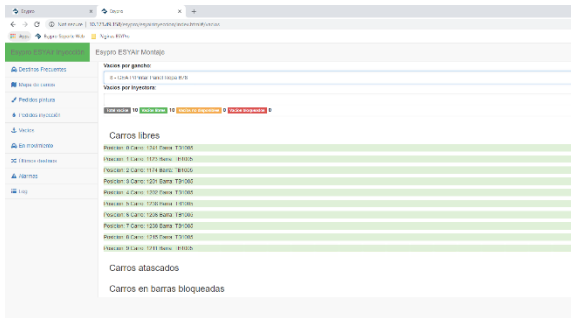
Espyro × Espyro × +

← → C ⓘ Not secure | 10.171.96.150/espyro/espyro/pymontaje/dashboard/vacios

Apps Espyro Espyro Web Nuevo ESPYro

Espyro ESYAir Inyección

Espyro ESYAir Montaje

Destinos Frecuentes

Mapa de carros

Pedidos pintura

Pedidos inyección

Vacíos

En movimiento

Últimos destinos

Alarmas

Log

Vacíos por gancho:

6 - U64 11 Mai Panel Hoja 8/6

Vacíos por Inyectora:

Total vacíos 10 Vacíos libres 10 Vacíos no disponibles 0 Vacíos bloqueados 0

Carros libres

Posición: 0 Carro: 1241 Barra: T31085

Posición: 1 Carro: 1173 Barra: T61085

Posición: 2 Carro: 1174 Barra: T61085

Posición: 3 Carro: 1221 Barra: T31085

Posición: 4 Carro: 1232 Barra: T31085

Posición: 5 Carro: 1230 Barra: T31085

Posición: 6 Carro: 1236 Barra: T61085

Posición: 7 Carro: 1239 Barra: T31085

Posición: 8 Carro: 1245 Barra: T31085

Posición: 9 Carro: 1211 Barra: T61085

Carros atascados

Carros en barras bloqueadas